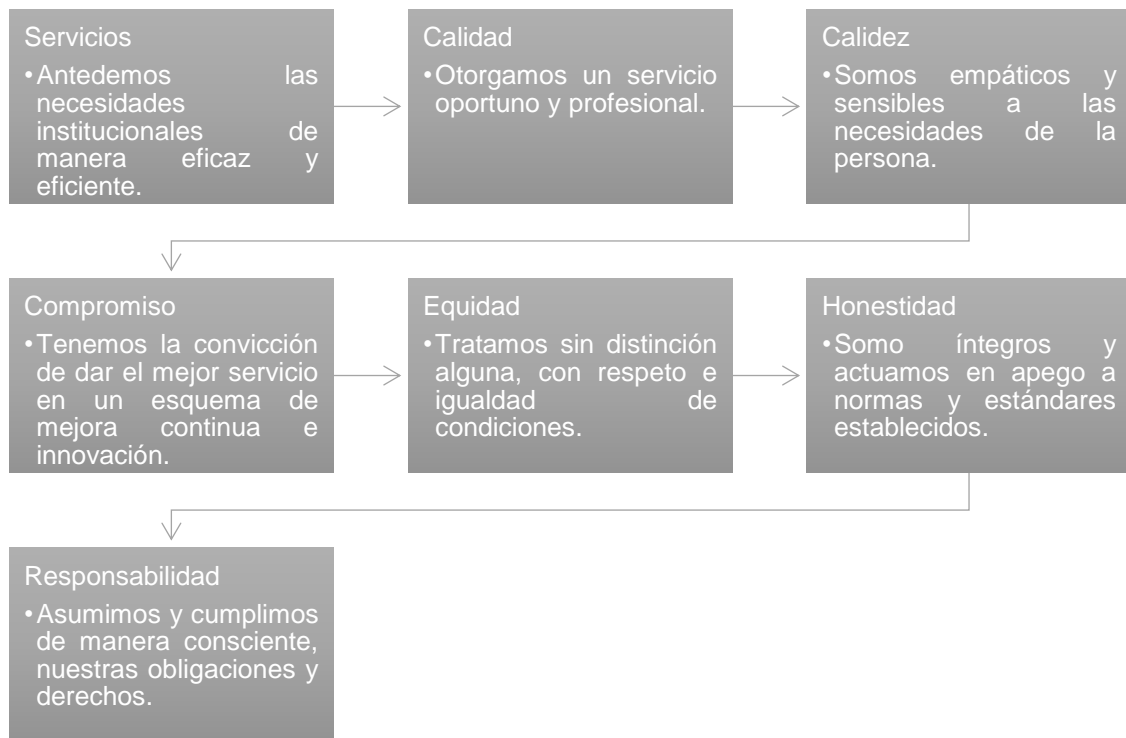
Servicios
•Antedemos las necesidades institucionales de manera eficaz y eficiente.

Calidad
•Otorgamos un servicio oportuno y profesional.

Calidez
•Somos empáticos y sensibles a las necesidades de la persona.

Compromiso
•Tenemos la convicción de dar el mejor servicio en un esquema de mejora continua e innovación.

Equidad
•Tratamos sin distinción alguna, con respeto e igualdad de condiciones.

Honestidad
•Somo íntegros y actuamos en apego a normas y estándares establecidos.

Responsabilidad
•Asumimos y cumplimos de manera consciente, nuestras obligaciones y derechos.